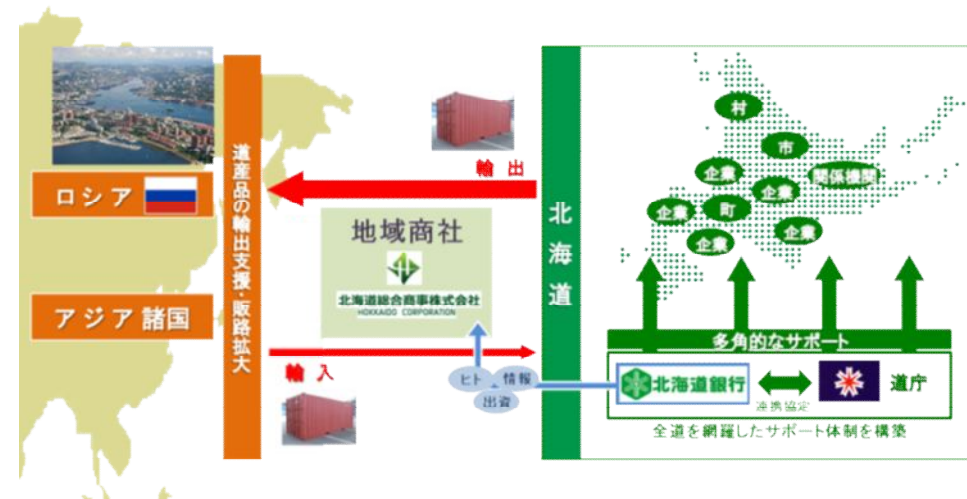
ロシア

アジア 諸国

道産品の輸出支援・販路拡大

輸 出

輸 入

地域商社

北海道総合商事株式会社
HOKKAIDO CORPORATION

ヒト 情報 出資

北海道

村

市

企業

企業

関係機関

企業

町

企業

企業

企業

多角的なサポート

北海道銀行

道庁

連携協定

全道を網羅したサポート体制を構築